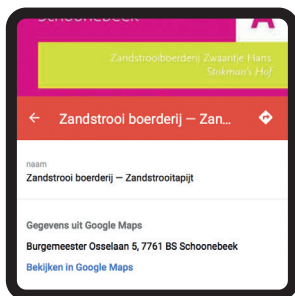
Schoonebeek

Zandstrooiboerderij Zwaantje Hans
Stokman's Hof

Zandstrooi boerderij — Zan...

naam
Zandstrooi boerderij — Zandstrooitapijt

Gegevens uit Google Maps
Burgemeester Osselaan 5, 7761 BS Schoonebeek
Bekijken in Google Maps